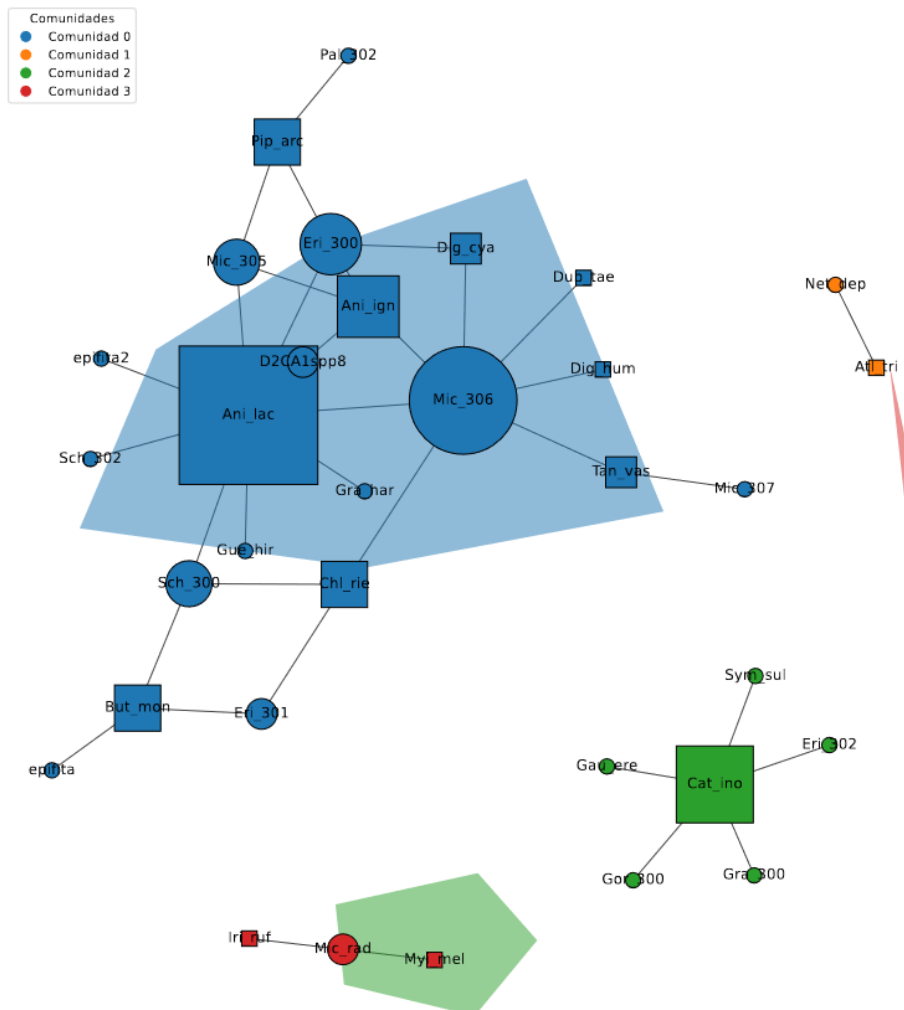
Comunidades
Comunidad 0
Comunidad 1
Comunidad 2
Comunidad 3

Pal_302
Pip_arc
Mic_305
Eri_300
Dig_cya
Dub_tae
Net_dep
Ani_ign
epifita2
D2CA1spp8
Ani_lac
Mic_306
Dig_hum
Atl_tri
Sch_302
Gra_har
Tan_vas
Mic_307
Gue_hir
Sch_300
Chl_rie
But_mon
Eri_301
epifita
Sym_sul
Eri_302
Gau_ere
Cat_ino
Gor_300
Gra_300
Iri_ruf
Mic_rad
Myr_mel